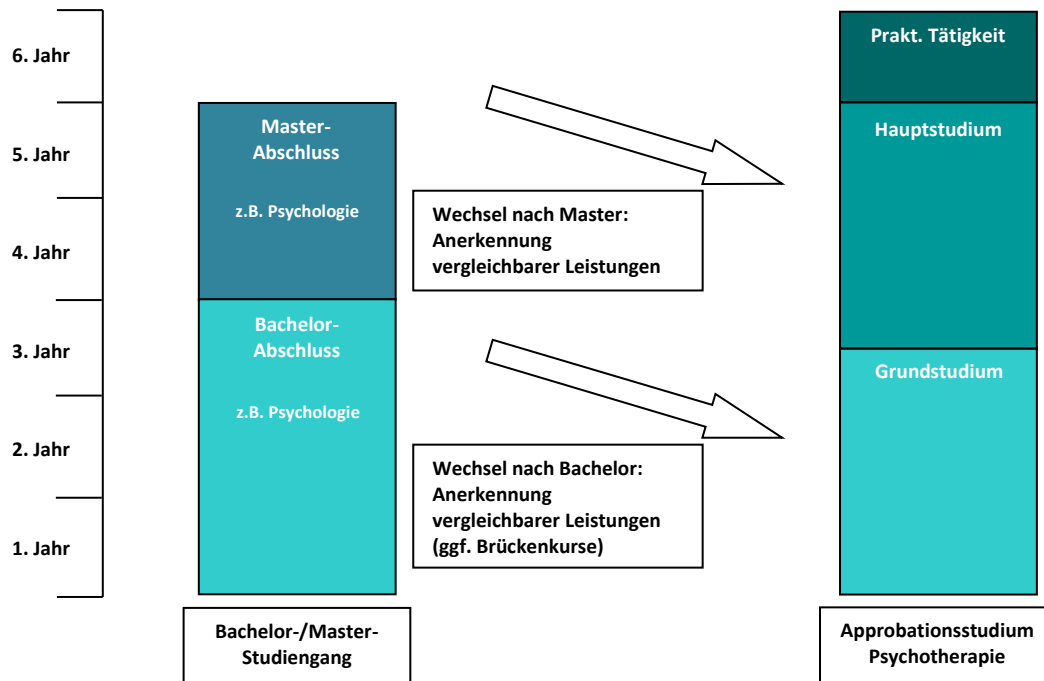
6. Jahr

5. Jahr

4. Jahr

3. Jahr

2. Jahr

1. Jahr

Master-Abschluss

z.B. Psychologie

Bachelor-Abschluss

z.B. Psychologie

Bachelor-/Master-Studiengang

Wechsel nach Master: Anerkennung vergleichbarer Leistungen

Wechsel nach Bachelor: Anerkennung vergleichbarer Leistungen (ggf. Brückenkurse)

Prakt. Tätigkeit

Hauptstudium

Grundstudium

Approbationsstudium Psychotherapie